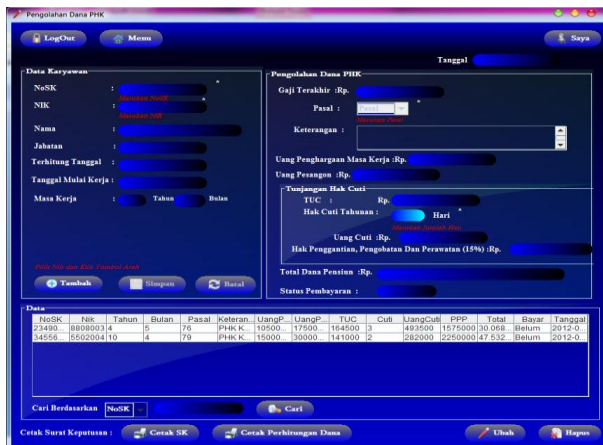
Pengolahan Dana PHK

LogOut
Menu
Saya

Tanggal

Data Karyawan
NoSK :
Masukan NoSK
NIK :
Masukan NIK
Nama :
Jabatan :
Terhitung Tanggal :
Tanggal Mulai Kerja :
Masa Kerja : Tahun Bulan

Pilih Nik dan Klik Tombol Arah
Tambah
Simpan
Batal

Pengolahan Dana PHK
Gaji Terakhir :Rp.
Pasal : Pasal
Masukan Pasal
Keterangan :
Uang Penghargaan Masa Kerja :Rp.
Uang Pesangon :Rp.
Tunjangan Hak Cuti
TUC : Rp.
Hak Cuti Tahunan : Hari
Masukan Jumlah Hari
Uang Cuti :Rp.
Hak Penggantian, Pengobatan Dan Perawatan (15%) :Rp.
Total Dana Pensiun :Rp.
Status Pembayaran :

Data
| NoSK | Nik | Tahun | Bulan | Pasal | Keteran... | UangP... | UangP... | TUC | Cuti | UangCuti | PPP | Total | Bayar | Tanggal |
|---|---|---|---|---|---|---|---|---|---|---|---|---|---|---|
| 23490... | 8808003 | 4 | 5 | 76 | PHK K... | 10500... | 17500... | 164500 | 3 | 493500 | 1575000 | 30.068... | Belum | 2012-0... |
| 34556... | 5502004 | 10 | 4 | 79 | PHK K... | 15000... | 30000... | 141000 | 2 | 282000 | 2250000 | 47.532... | Belum | 2012-0... |

Cari Berdasarkan NoSK
Cari

Cetak Surat Keputusan :
Cetak SK
Cetak Perhitungan Dana
Ubah
Hapus